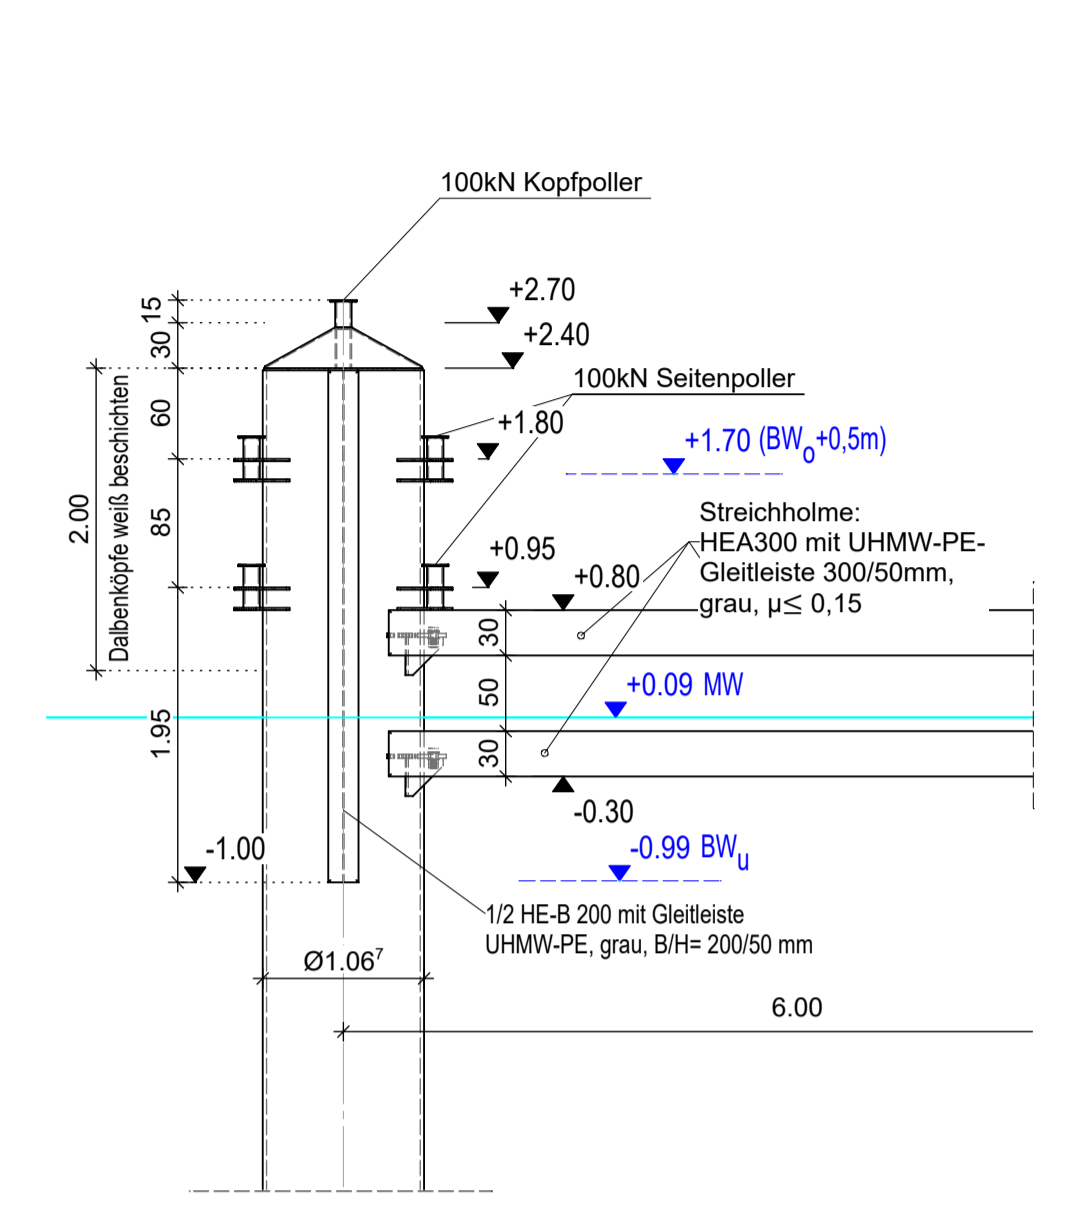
100kN Kopfpoller

15
30
60
85
2.00
Dalbenköpfe weiß beschichten
1.95

+2.70
+2.40
100kN Seitenpoller
+1.80
+1.70 (BW$_o$+0,5m)

Streichholme:
HEA300 mit UHMW-PE-Gleitleiste 300/50mm, grau, μ≤ 0,15

+0.95
+0.80
30
50
30
+0.09 MW
-0.30
-1.00
-0.99 BW$_u$

1/2 HE-B 200 mit Gleitleiste UHMW-PE, grau, B/H= 200/50 mm

Ø1.06$^7$

6.00